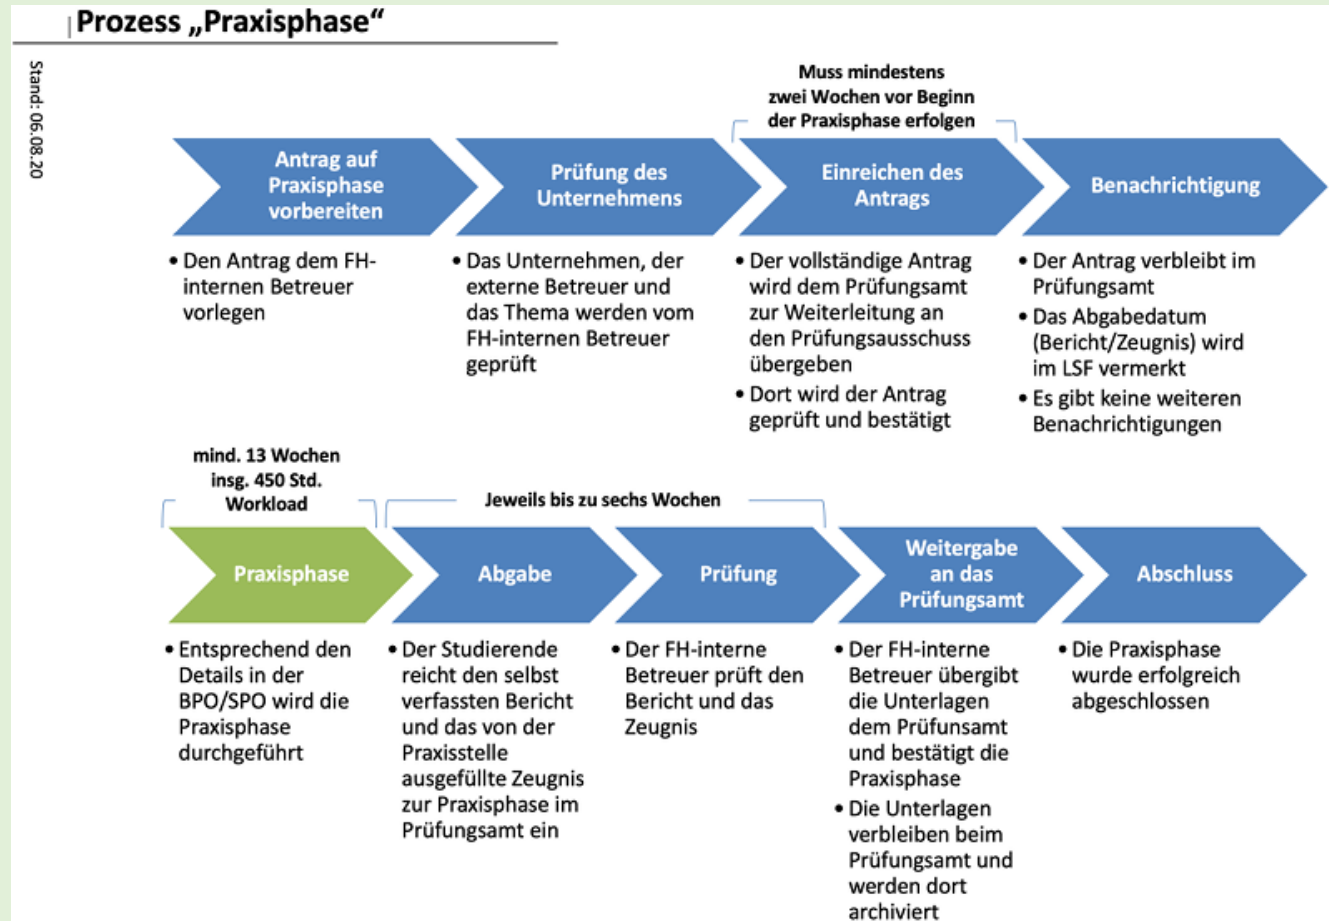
Prozess „Praxisphase“

Stand: 06.08.20

Muss mindestens zwei Wochen vor Beginn der Praxisphase erfolgen

Antrag auf Praxisphase vorbereiten

• Den Antrag dem FH-internen Betreuer vorlegen

Prüfung des Unternehmens

• Das Unternehmen, der externe Betreuer und das Thema werden vom FH-internen Betreuer geprüft

Einreichen des Antrags

• Der vollständige Antrag wird dem Prüfungsamt zur Weiterleitung an den Prüfungsausschuss übergeben
• Dort wird der Antrag geprüft und bestätigt

Benachrichtigung

• Der Antrag verbleibt im Prüfungsamt
• Das Abgabedatum (Bericht/Zeugnis) wird im LSF vermerkt
• Es gibt keine weiteren Benachrichtigungen

mind. 13 Wochen insg. 450 Std. Workload

Jeweils bis zu sechs Wochen

Praxisphase

• Entsprechend den Details in der BPO/SPO wird die Praxisphase durchgeführt

Abgabe

• Der Studierende reicht den selbst verfassten Bericht und das von der Praxisstelle ausgefüllte Zeugnis zur Praxisphase im Prüfungsamt ein

Prüfung

• Der FH-interne Betreuer prüft den Bericht und das Zeugnis

Weitergabe an das Prüfungsamt

• Der FH-interne Betreuer übergibt die Unterlagen dem Prüfunsamt und bestätigt die Praxisphase
• Die Unterlagen verbleiben beim Prüfungsamt und werden dort archiviert

Abschluss

• Die Praxisphase wurde erfolgreich abgeschlossen